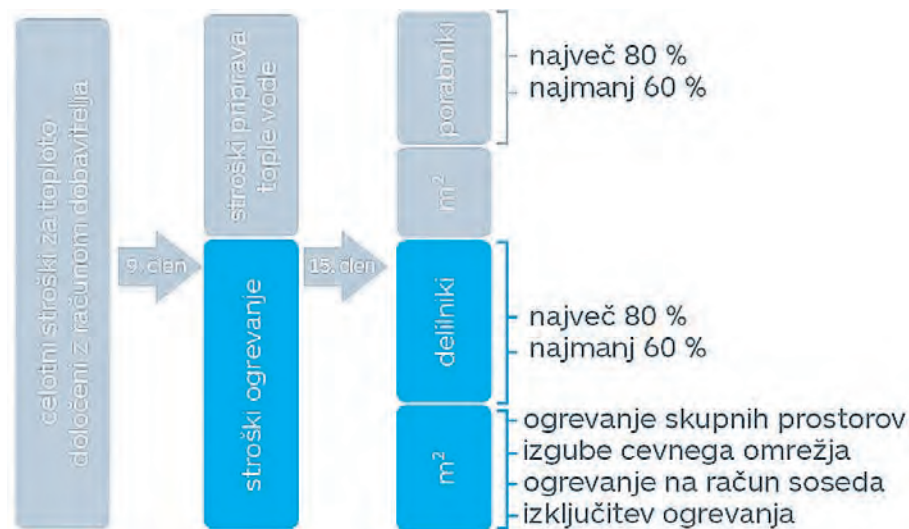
celotni stroški za toploto določeni z računom dobavitelja

9. člen

stroški priprava tople vode

stroški ogrevanje

15. člen

porabniki

$m^2$

delilniki

$m^2$

- največ 80 %
- najmanj 60 %

- največ 80 %
- najmanj 60 %

- ogrevanje skupnih prostorov
- izgube cevnega omrežja
- ogrevanje na račun soseda
- izključitev ogrevanja